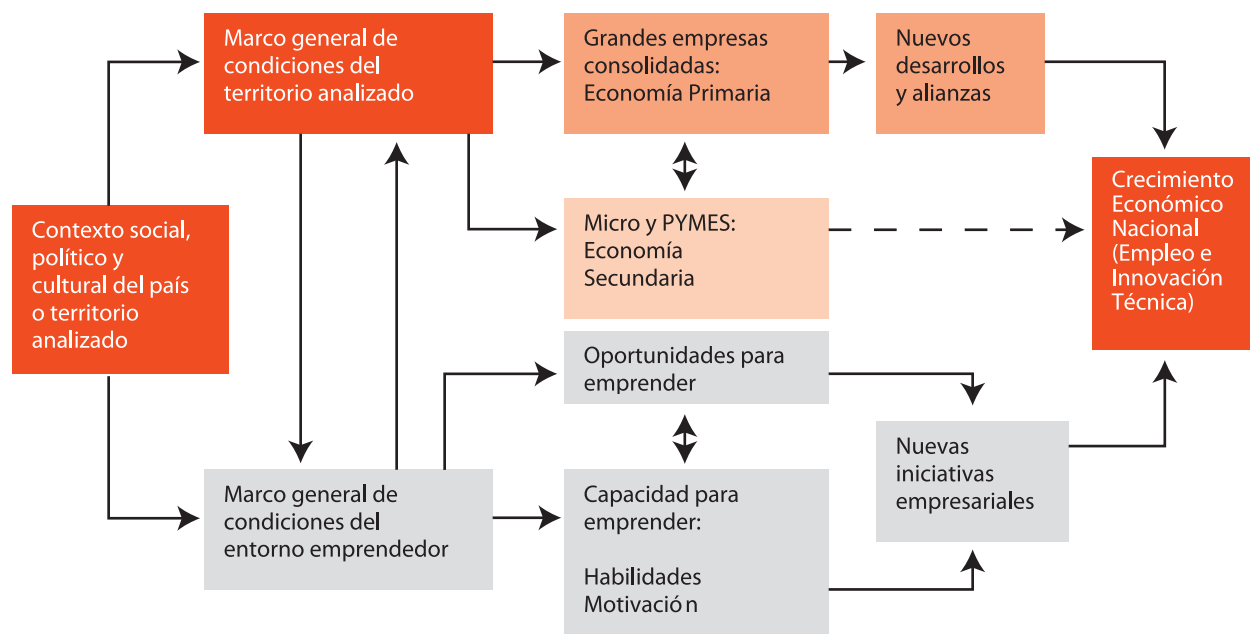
Marco general de condiciones del territorio analizado

Grandes empresas consolidadas: Economía Primaria

Nuevos desarrollos y alianzas

Contexto social, político y cultural del país o territorio analizado

Micro y PYMES: Economía Secundaria

Crecimiento Económico Nacional (Empleo e Innovación Técnica)

Oportunidades para emprender

Nuevas iniciativas empresariales

Marco general de condiciones del entorno emprendedor

Capacidad para emprender:

Habilidades
Motivació n